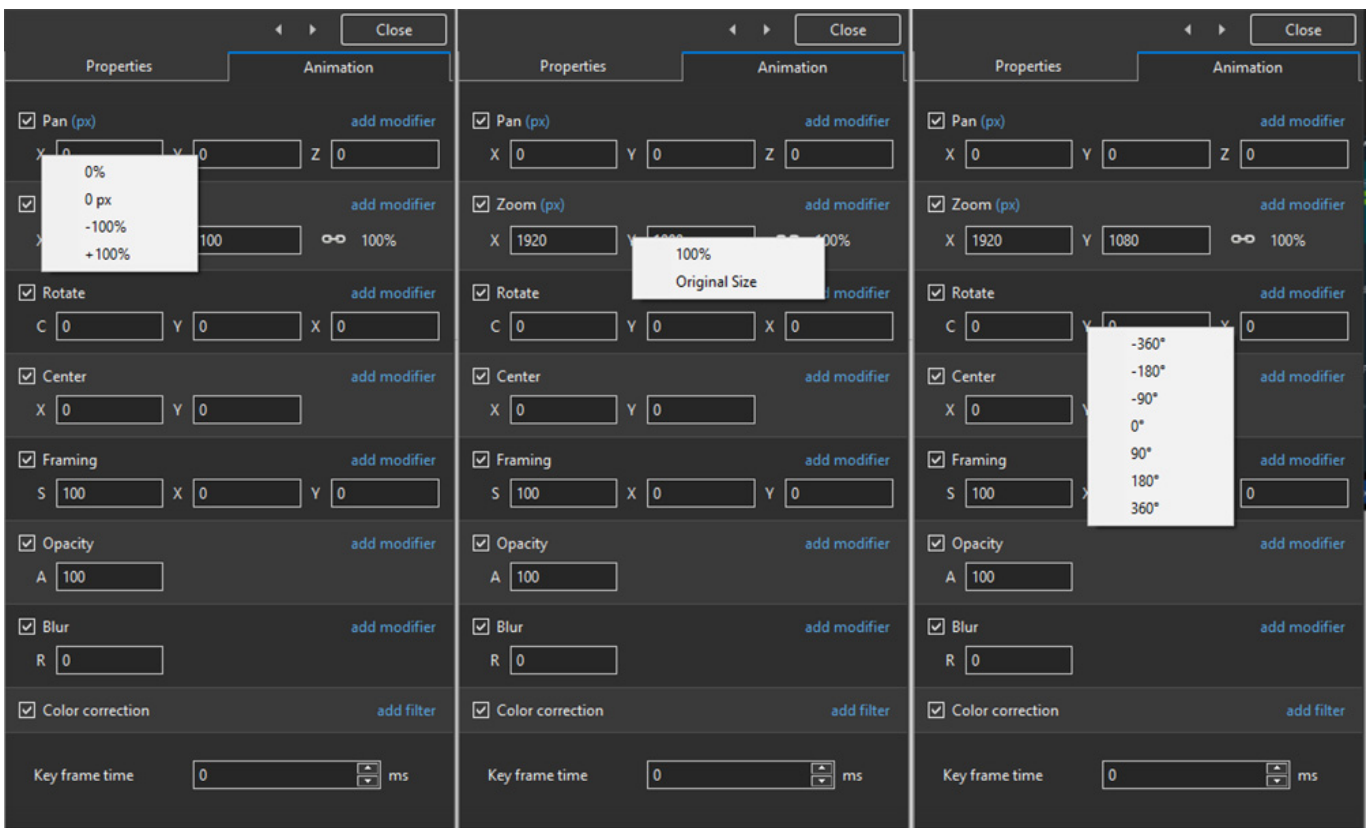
Close
Properties
Animation
Pan (px)
add modifier
X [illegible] Y 0 Z 0
0%
0 px
-100%
+100%
add modifier
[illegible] 100 100%
Rotate
add modifier
C 0 Y 0 X 0
Center
add modifier
X 0 Y 0
Framing
add modifier
S 100 X 0 Y 0
Opacity
add modifier
A 100
Blur
add modifier
R 0
Color correction
add filter
Key frame time 0 ms

Close
Properties
Animation
Pan (px)
add modifier
X 0 Y 0 Z 0
Zoom (px)
add modifier
X 1920 Y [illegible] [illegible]%
100%
Original Size
Rotate
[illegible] modifier
C 0 Y 0 X 0
Center
add modifier
X 0 Y 0
Framing
add modifier
S 100 X 0 Y 0
Opacity
add modifier
A 100
Blur
add modifier
R 0
Color correction
add filter
Key frame time 0 ms

Close
Properties
Animation
Pan (px)
add modifier
X 0 Y 0 Z 0
Zoom (px)
add modifier
X 1920 Y 1080 100%
Rotate
add modifier
C 0 Y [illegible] X 0
-360°
-180°
-90°
0°
90°
180°
360°
Center
add modifier
X 0
Framing
add modifier
S 100 0
Opacity
add modifier
A 100
Blur
add modifier
R 0
Color correction
add filter
Key frame time 0 ms